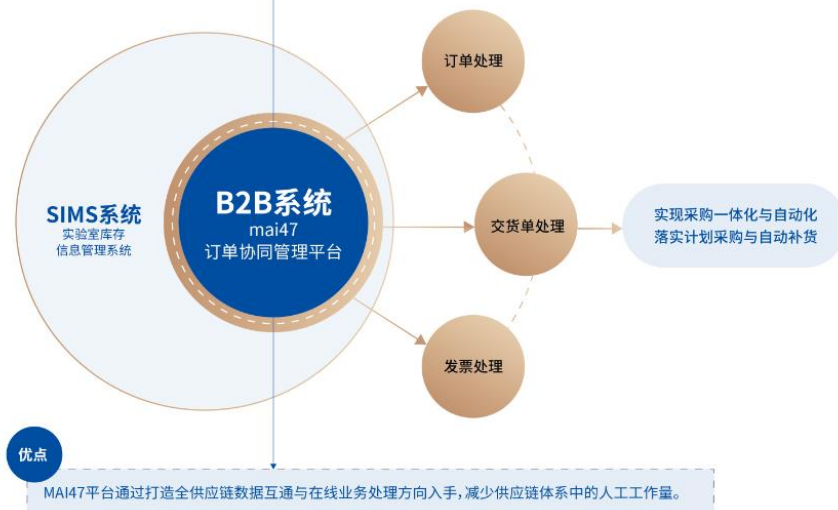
SIMS系统
实验室库存
信息管理系统

B2B系统
mai47
订单协同管理平台

订单处理

交货单处理

发票处理

实现采购一体化与自动化
落实计划采购与自动补货

优点

MAI47平台通过打造全供应链数据互通与在线业务处理方向入手，减少供应链体系中的人工工作量。